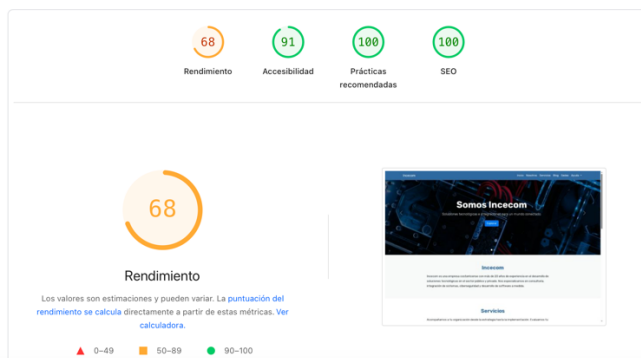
68
Rendimiento

91
Accesibilidad

100
Prácticas recomendadas

100
SEO

68

Rendimiento

Los valores son estimaciones y pueden variar. La puntuación del rendimiento se calcula directamente a partir de estas métricas. Ver calculadora.

0–49 50–89 90–100

Somos Incecom

Incecom

Servicios